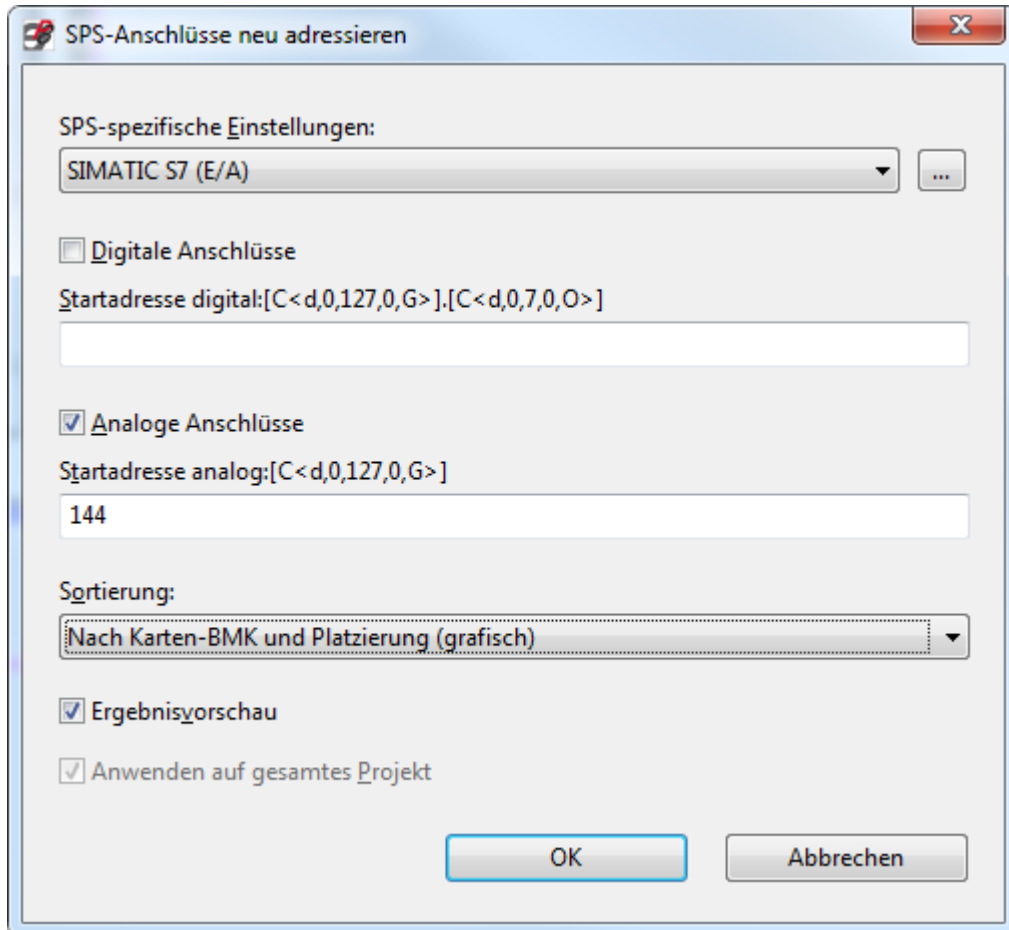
SPS-Anschlüsse neu adressieren

X

SPS-spezifische Einstellungen:

SIMATIC S7 (E/A)

...

Digitale Anschlüsse

Startadresse digital:[C<d,0,127,0,G>].[C<d,0,7,0,O>]

Analoge Anschlüsse

Startadresse analog:[C<d,0,127,0,G>]

144

Sortierung:

Nach Karten-BMK und Platzierung (grafisch)

Ergebnisvorschau

Anwenden auf gesamtes Projekt

OK

Abbrechen